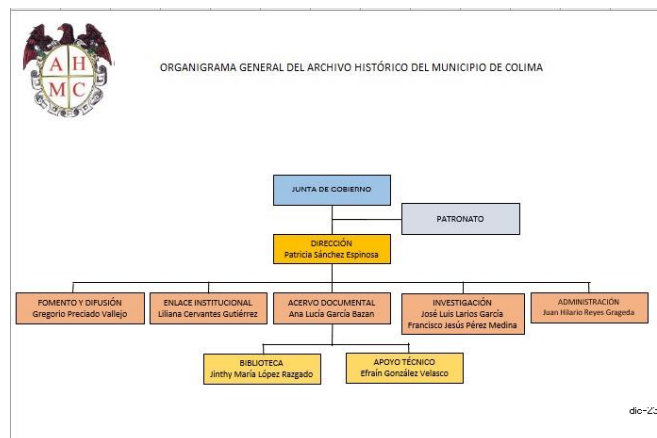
A H
M C

ORGANIGRAMA GENERAL DEL ARCHIVO HISTÓRICO DEL MUNICIPIO DE COLIMA

JUNTA DE GOBIERNO

PATRONATO

DIRECCIÓN
Patricia Sánchez Espinosa

FOMENTO Y DIFUSIÓN
Gregorio Preciado Vallejo

ENLACE INSTITUCIONAL
Liliana Cervantes Gutiérrez

ACERVO DOCUMENTAL
Ana Lucía García Bazan

INVESTIGACIÓN
José Luis Larios García
Francisco Jesús Pérez Medina

ADMINISTRACIÓN
Juan Hilario Reyes Grageda

BIBLIOTECA
Jinthy María López Razgado

APOYO TÉCNICO
Efraín González Velasco

dic-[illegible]